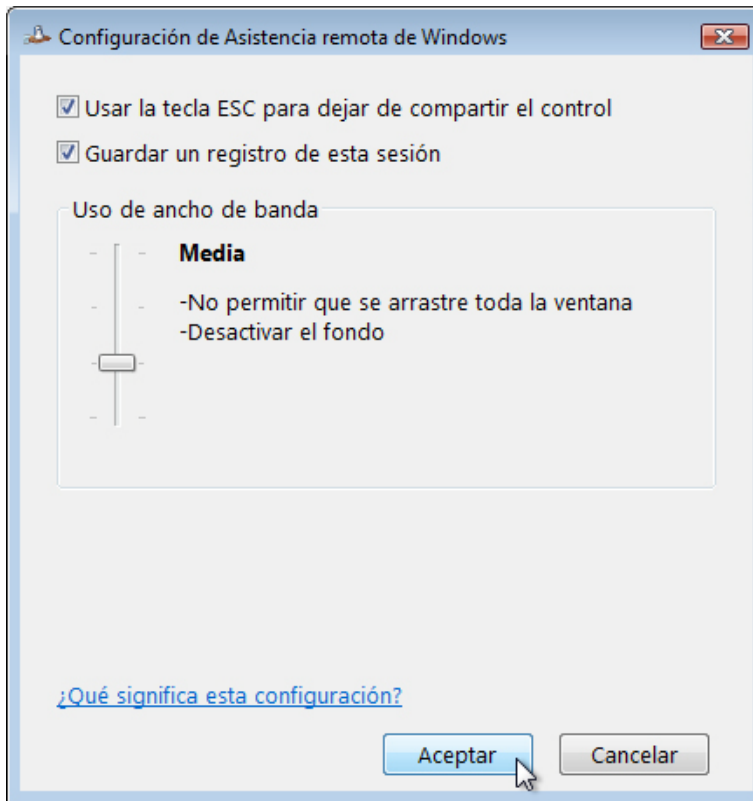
Configuración de Asistencia remota de Windows

Usar la tecla ESC para dejar de compartir el control

Guardar un registro de esta sesión

Uso de ancho de banda

Media

-No permitir que se arrastre toda la ventana
-Desactivar el fondo

¿Qué significa esta configuración?

Aceptar

Cancelar